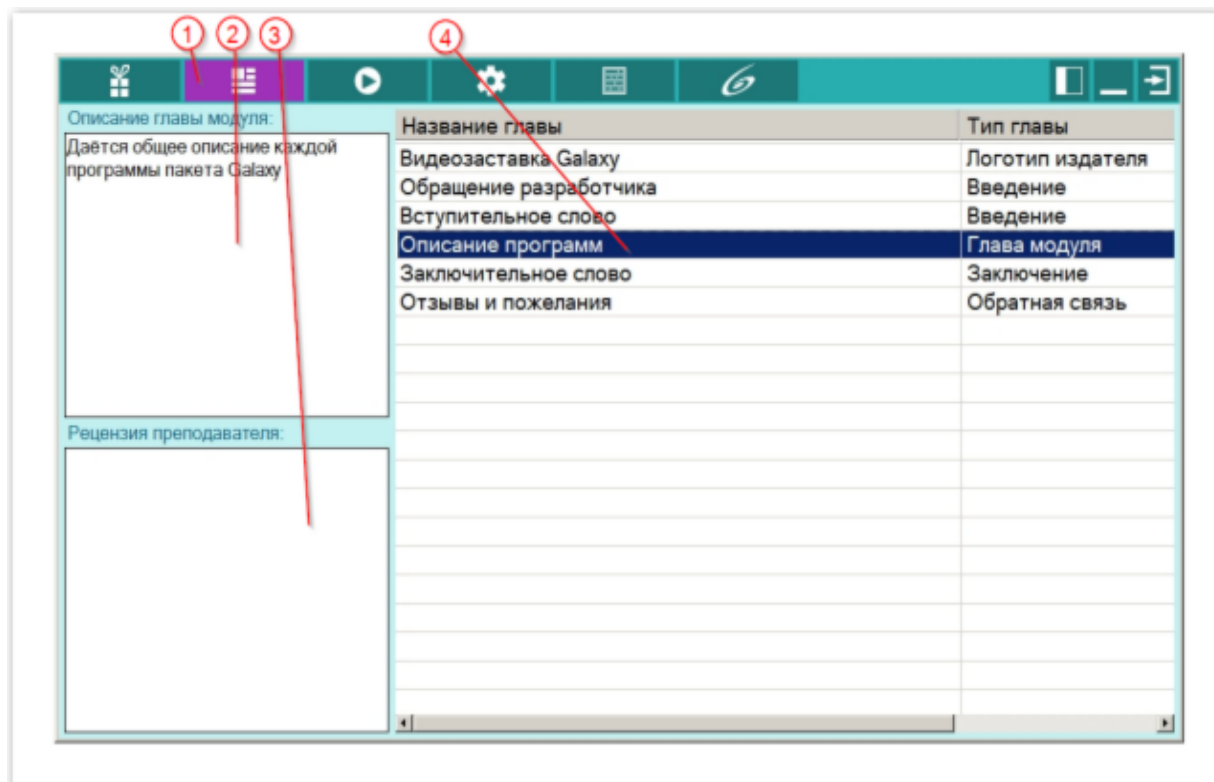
1 2 3 4

Описание главы модуля:

Даётся общее описание каждой программы пакета Galaxy

Рецензия преподавателя:

| Название главы | Тип главы |
|---|---|
| Видеозаставка Galaxy | Логотип издателя |
| Обращение разработчика | Введение |
| Вступительное слово | Введение |
| Описание программ | Глава модуля |
| Заключительное слово | Заключение |
| Отзывы и пожелания | Обратная связь |